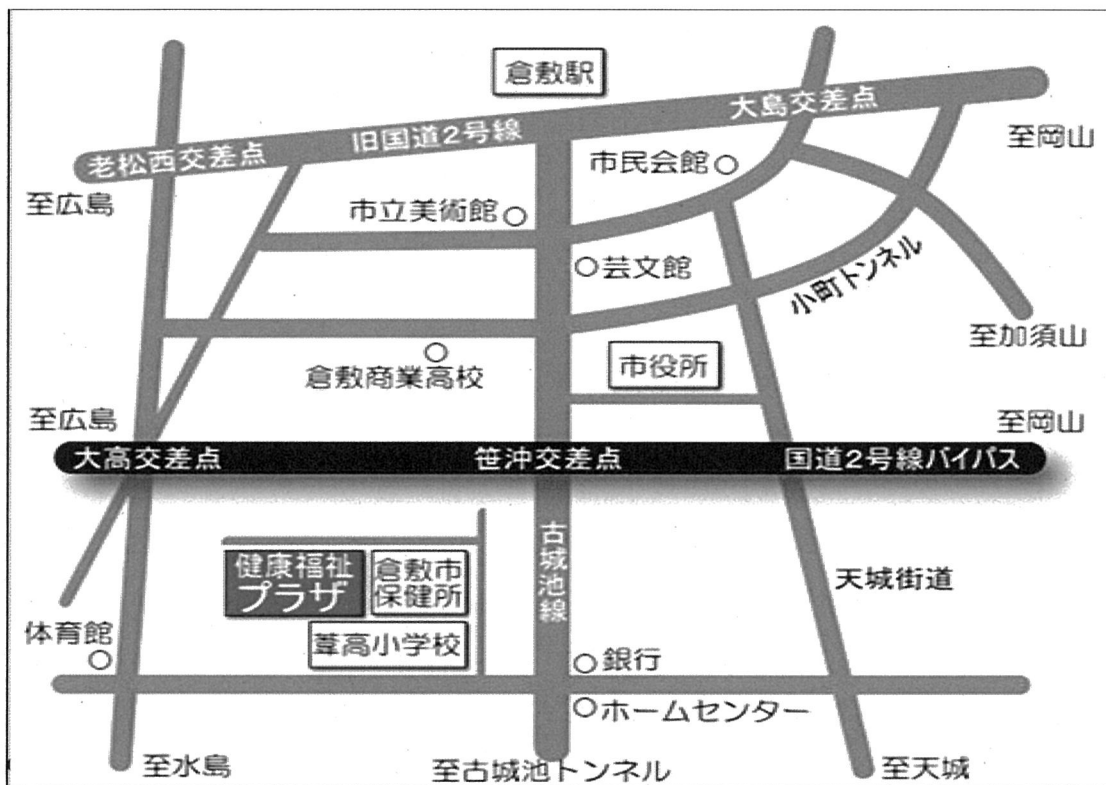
倉敷駅

老松西交差点　旧国道2号線　大島交差点

至岡山

至広島

市民会館

市立美術館

芸文館

小町トンネル

至加須山

倉敷商業高校

市役所

至広島

至岡山

大高交差点　笹沖交差点　国道2号線バイパス

古城池線

健康福祉プラザ

倉敷市保健所

天城街道

体育館

葦高小学校

銀行

ホームセンター

至水島

至古城池トンネル

至天城